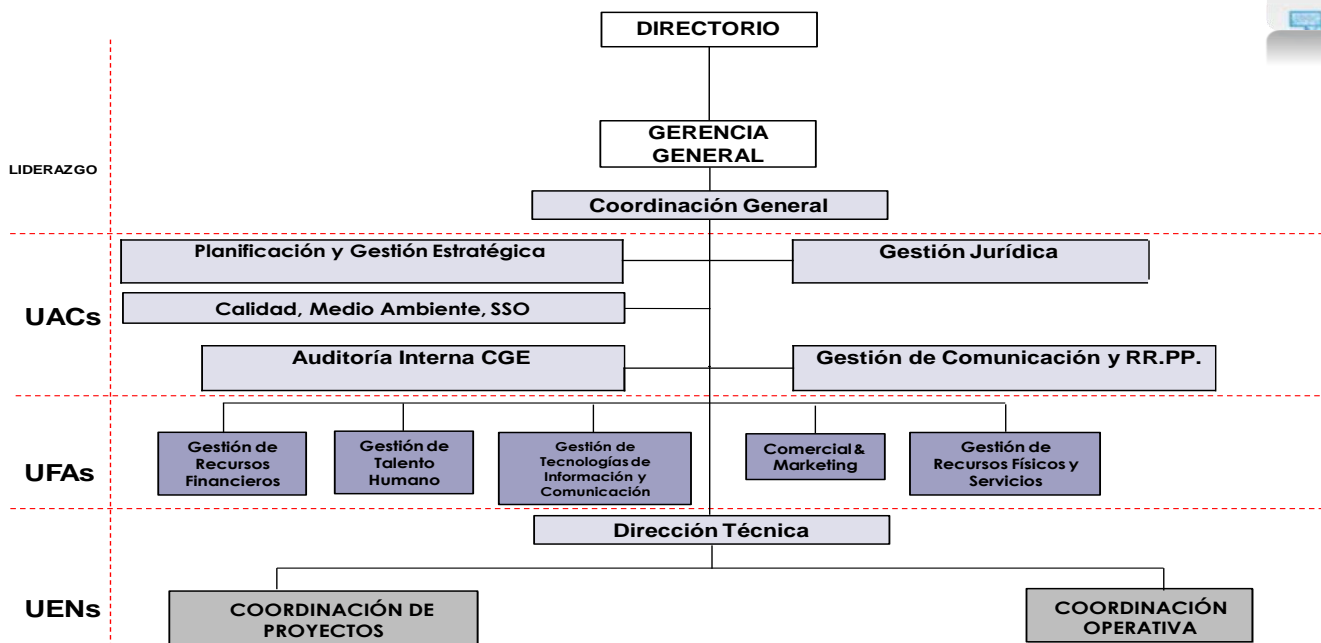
DIRECTORIO

GERENCIA GENERAL

LIDERAZGO

Coordinación General

Planificación y Gestión Estratégica

Gestión Jurídica

UACs

Calidad, Medio Ambiente, SSO

Auditoría Interna CGE

Gestión de Comunicación y RR.PP.

UFAs

Gestión de Recursos Financieros

Gestión de Talento Humano

Gestión de Tecnologías de Información y Comunicación

Comercial & Marketing

Gestión de Recursos Físicos y Servicios

Dirección Técnica

UENs

COORDINACIÓN DE PROYECTOS

COORDINACIÓN OPERATIVA